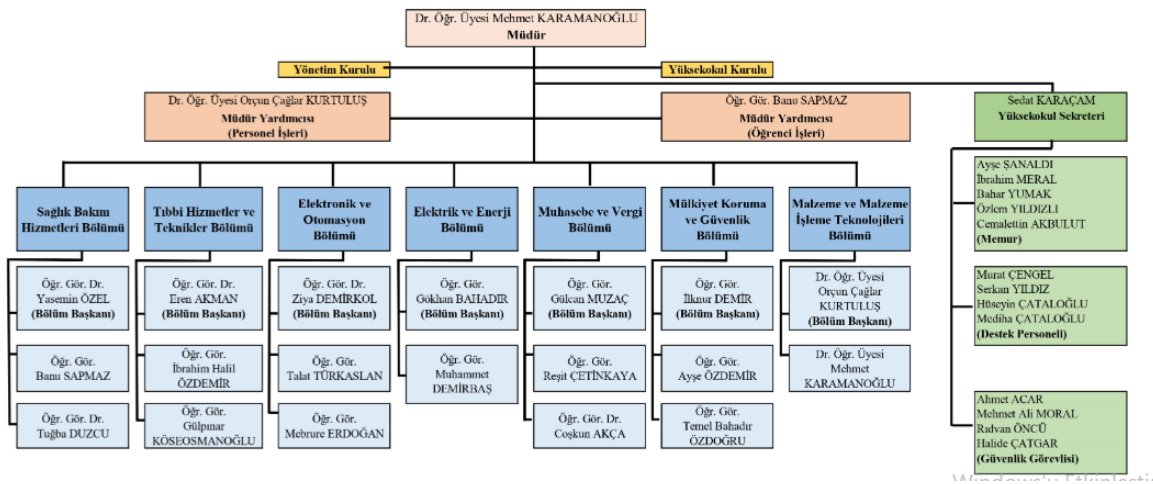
Dr. Öğr. Üyesi Mehmet KARAMANOĞLU
Müdür

Yönetim Kurulu

Yüksekokul Kurulu

Dr. Öğr. Üyesi Orçun Çağlar KURTULUŞ
Müdür Yardımcısı
(Personel İşleri)

Öğr. Gör. Banu SAPMAZ
Müdür Yardımcısı
(Öğrenci İşleri)

Sedat KARAÇAM
Yüksekokul Sekreteri

Sağlık Bakım Hizmetleri Bölümü

Öğr. Gör. Dr. Yasemin ÖZEL
(Bölüm Başkanı)

Öğr. Gör. Banu SAPMAZ

Öğr. Gör. Dr. Tuğba DUZCU

Tıbbi Hizmetler ve Teknikler Bölümü

Öğr. Gör. Dr. Eren AKMAN
(Bölüm Başkanı)

Öğr. Gör. İbrahim Halil ÖZDEMİR

Öğr. Gör. Gülpınar KÖSEOSMANOĞLU

Elektronik ve Otomasyon Bölümü

Öğr. Gör. Dr. Ziya DEMİRKOL
(Bölüm Başkanı)

Öğr. Gör. Talat TÜRKASLAN

Öğr. Gör. Mebrure ERDOĞAN

Elektrik ve Enerji Bölümü

Öğr. Gör. Gökhan BAHADIR
(Bölüm Başkanı)

Öğr. Gör. Muhammet DEMİRBAŞ

Muhasebe ve Vergi Bölümü

Öğr. Gör. Gülcan MUZAÇ
(Bölüm Başkanı)

Öğr. Gör. Reşit ÇETİNKAYA

Öğr. Gör. Dr. Coşkun AKÇA

Mülkiyet Koruma ve Güvenlik Bölümü

Öğr. Gör. İlknur DEMİR
(Bölüm Başkanı)

Öğr. Gör. Ayşe ÖZDEMİR

Öğr. Gör. Temel Bahadır ÖZDOĞRU

Malzeme ve Malzeme İşleme Teknolojileri Bölümü

Dr. Öğr. Üyesi Orçun Çağlar KURTULUŞ
(Bölüm Başkanı)

Dr. Öğr. Üyesi Mehmet KARAMANOĞLU

Ayşe ŞANALDI
İbrahim MERAL
Bahar YUMAK
Özlem YILDIZLI
Cemalettin AKBULUT
(Memur)

Murat ÇENGEL
Serkan YILDIZ
Hüseyin ÇATALOĞLU
Mediha ÇATALOĞLU
(Destek Personeli)

Ahmet ACAR
Mehmet Ali MORAL
Rıdvan ÖNCÜ
Halide ÇATGAR
(Güvenlik Görevlisi)

Windows'u Etkinleştir